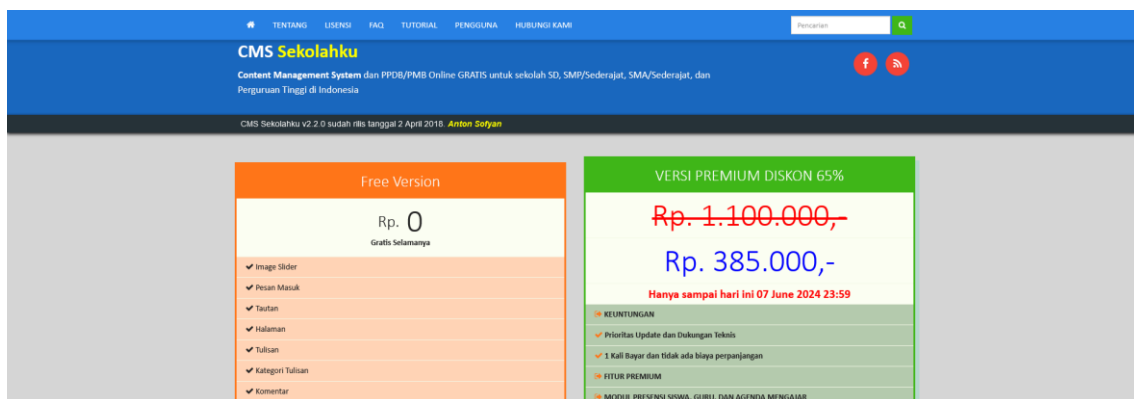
TENTANG LISENSI FAQ TUTORIAL PENGGUNA HUBUNGI KAMI

Pencarian

CMS Sekolahku

Content Management System dan PPDB/PMB Online GRATIS untuk sekolah SD, SMP/Sederajat, SMA/Sederajat, dan Perguruan Tinggi di Indonesia

CMS Sekolahku v2.2.0 sudah rilis tanggal 2 April 2018. Anton Sofyan

Free Version

Rp. 0

Gratis Selamanya

Image Slider

Pesan Masuk

Tautan

Halaman

Tulisan

Kategori Tulisan

Komentar

VERSI PREMIUM DISKON 65%

~~Rp. 1.100.000,-~~

Rp. 385.000,-

Hanya sampai hari ini 07 June 2024 23:59

KEUNTUNGAN

Prioritas Update dan Dukungan Teknis

1 Kali Bayar dan tidak ada biaya perpanjangan

FITUR PREMIUM

MODUL PRESENSI SISWA, GURU, DAN AGENDA MENGAJAR